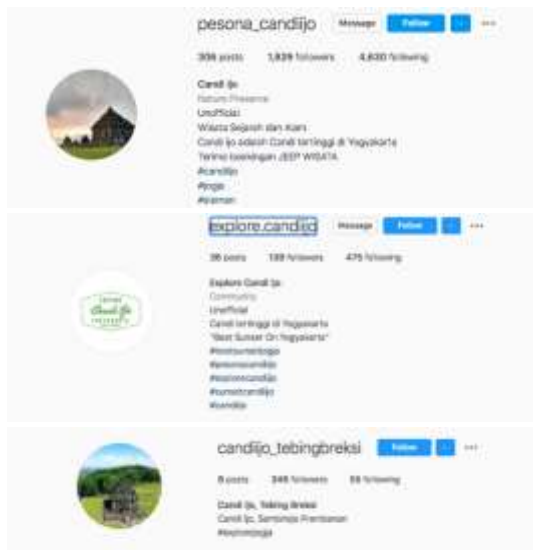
pesona_candijo

Message Follow

306 posts 1,929 followers 4,630 following

Candi Ijo
Nature Preserve
Unofficial
Wisata Sejarah dan Alam
Candi Ijo adalah Candi tertinggi di Yogyakarta
Terima tawaran JEEP WISATA
#candiijo
#jogja
#sleman

explore.candijo

Message Follow

36 posts 138 followers 475 following

Explore Candi Ijo
Community
Unofficial
Candi tertinggi di Yogyakarta
"Best Sunset On Yogyakarta"
#bestsunsetjogja
#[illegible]
#explorecandiijo
#sunsetcandiijo
#candiijo

candijo_tebingbreksi

Follow

8 posts 346 followers 59 following

Candi Ijo, Tebing Breksi
Candi Ijo, Sambirejo Prambanan
#explorejogja